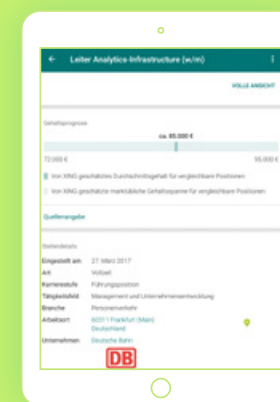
Leiter Analytics-Infrastructure (w/m)

VOLLE ANSICHT

Gehaltsprognose

ca. 85.000 €

72.000 €

95.000 €

Von XING geschätztes Durchschnittsgehalt für vergleichbare Positionen

Von XING geschätzte marktübliche Gehaltsspanne für vergleichbare Positionen

Quellenangabe

Stellendetails

Eingestellt am 27. März 2017

Art Vollzeit

Karrierestufe Führungsposition

Tätigkeitsfeld Management und Unternehmensentwicklung

Branche Personenverkehr

Arbeitsort 60311 Frankfurt (Main) Deutschland

Unternehmen Deutsche Bahn

DB